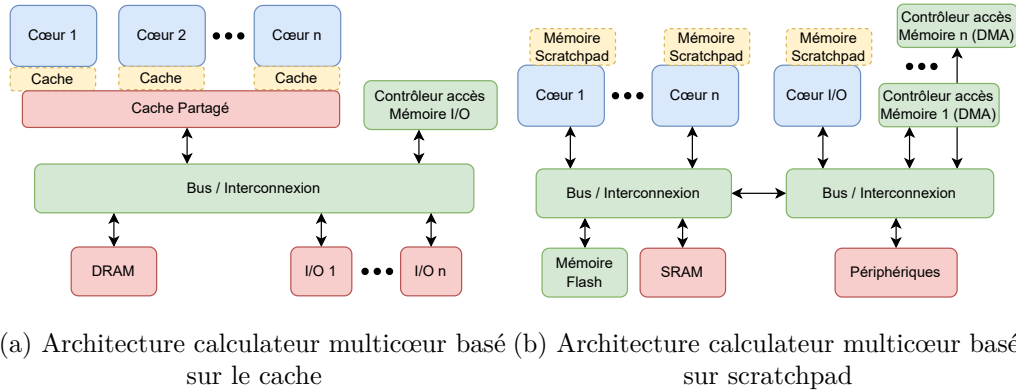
Cœur 1
Cœur 2
Cœur n
Cache
Cache
Cache
Cache Partagé
Contrôleur accès Mémoire I/O
Bus / Interconnexion
DRAM
I/O 1
I/O n

(a) Architecture calculateur multicœur basé sur le cache

Mémoire Scratchpad
Mémoire Scratchpad
Mémoire Scratchpad
Contrôleur accès Mémoire n (DMA)
Cœur 1
Cœur n
Cœur I/O
Contrôleur accès Mémoire 1 (DMA)
Bus / Interconnexion
Bus / Interconnexion
Mémoire Flash
SRAM
Périphériques

(b) Architecture calculateur multicœur basé sur scratchpad